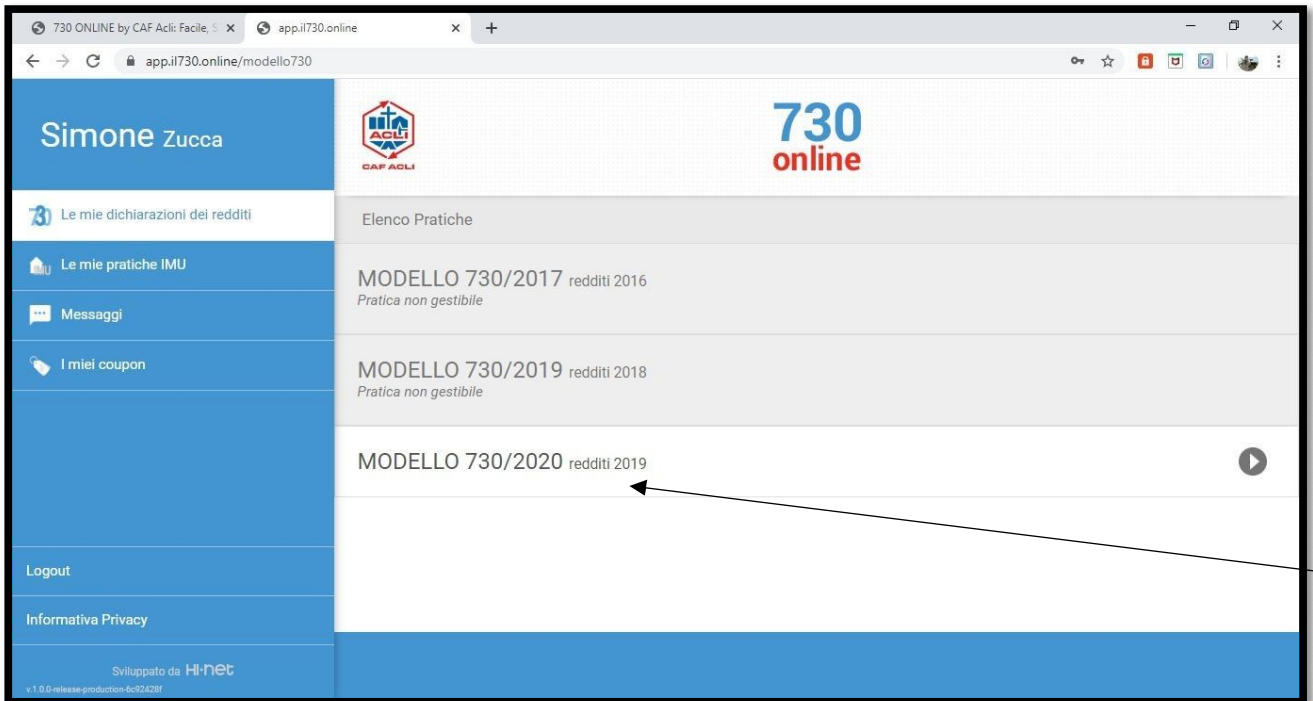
730 ONLINE by CAF Acli: Facile, S ×
app.il730.online ×
+

app.il730.online/modello730

Simone Zucca

Le mie dichiarazioni dei redditi
Le mie pratiche IMU
Messaggi
I miei coupon

Logout
Informativa Privacy
Sviluppato da HI-net
v.1.0.0-release-production-6c92428f

ACLI
CAF ACLI

730
online

Elenco Pratiche

MODELLO 730/2017 redditi 2016
Pratica non gestibile

MODELLO 730/2019 redditi 2018
Pratica non gestibile

MODELLO 730/2020 redditi 2019